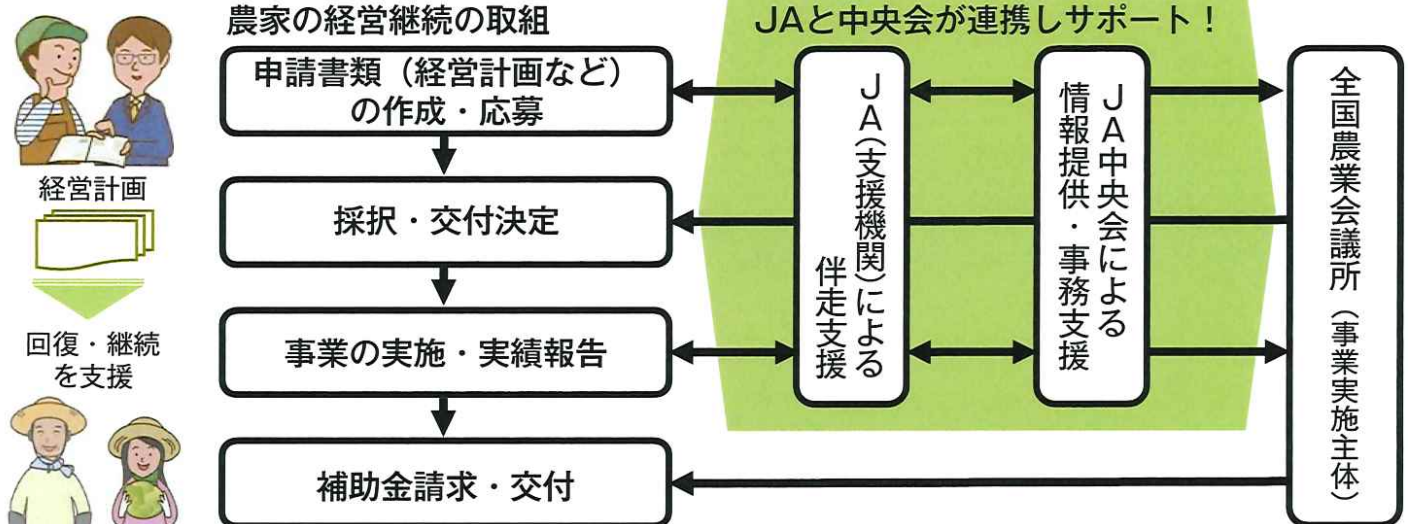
経営計画

回復・継続を支援

農家の経営継続の取組

申請書類（経営計画など）の作成・応募

採択・交付決定

事業の実施・実績報告

補助金請求・交付

JAと中央会が連携しサポート！

JA（支援機関）による伴走支援

JA中央会による情報提供・事務支援

全国農業会議所（事業実施主体）